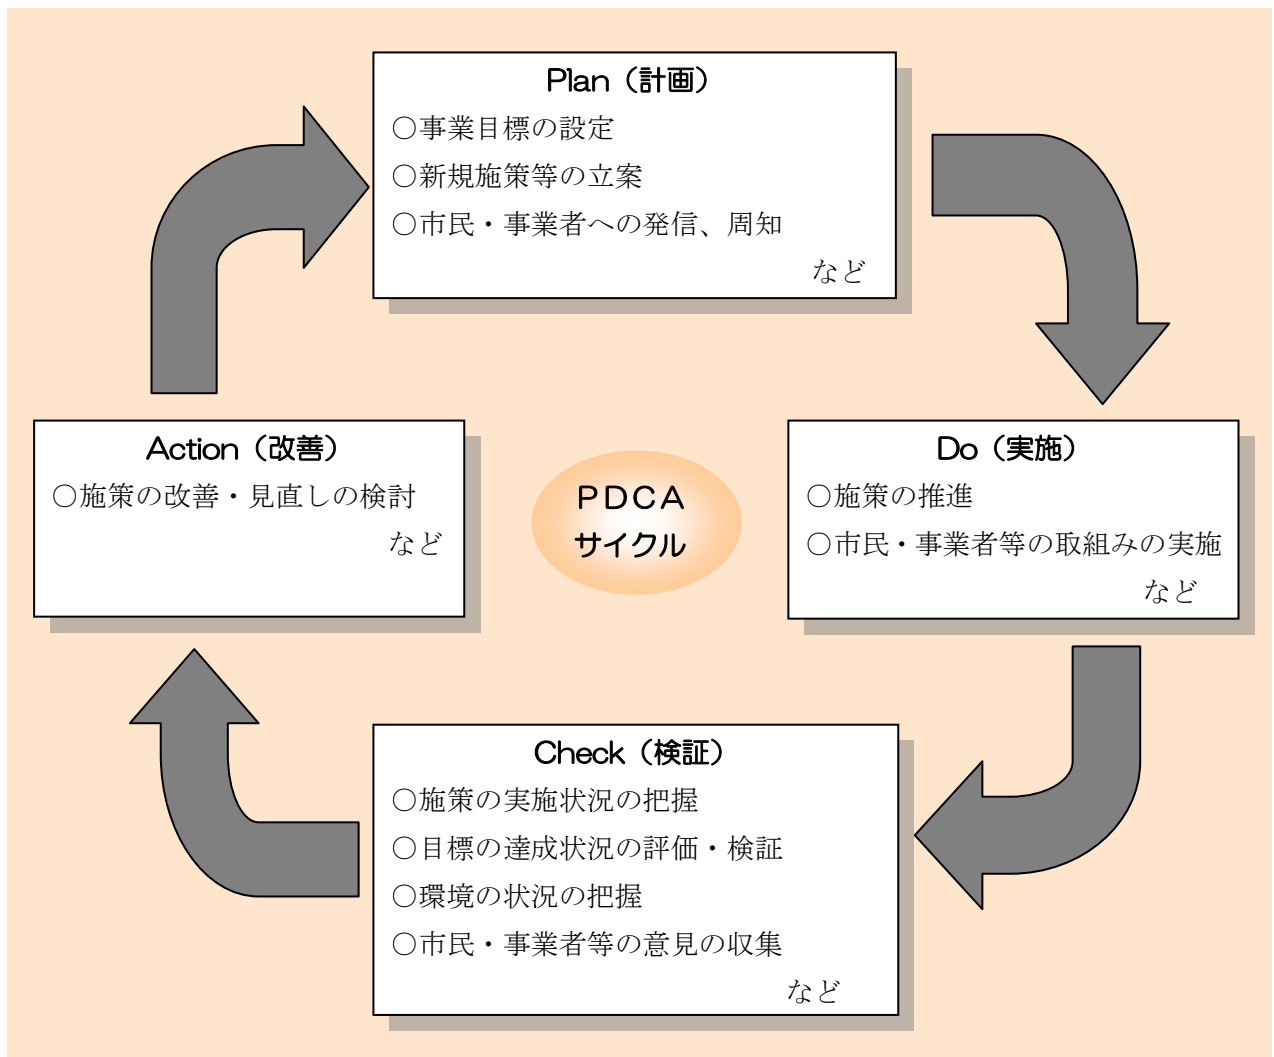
Plan（計画）
○事業目標の設定
○新規施策等の立案
○市民・事業者への発信、周知
など

Action（改善）
○施策の改善・見直しの検討
など

PDCA
サイクル

Do（実施）
○施策の推進
○市民・事業者等の取組みの実施
など

Check（検証）
○施策の実施状況の把握
○目標の達成状況の評価・検証
○環境の状況の把握
○市民・事業者等の意見の収集
など